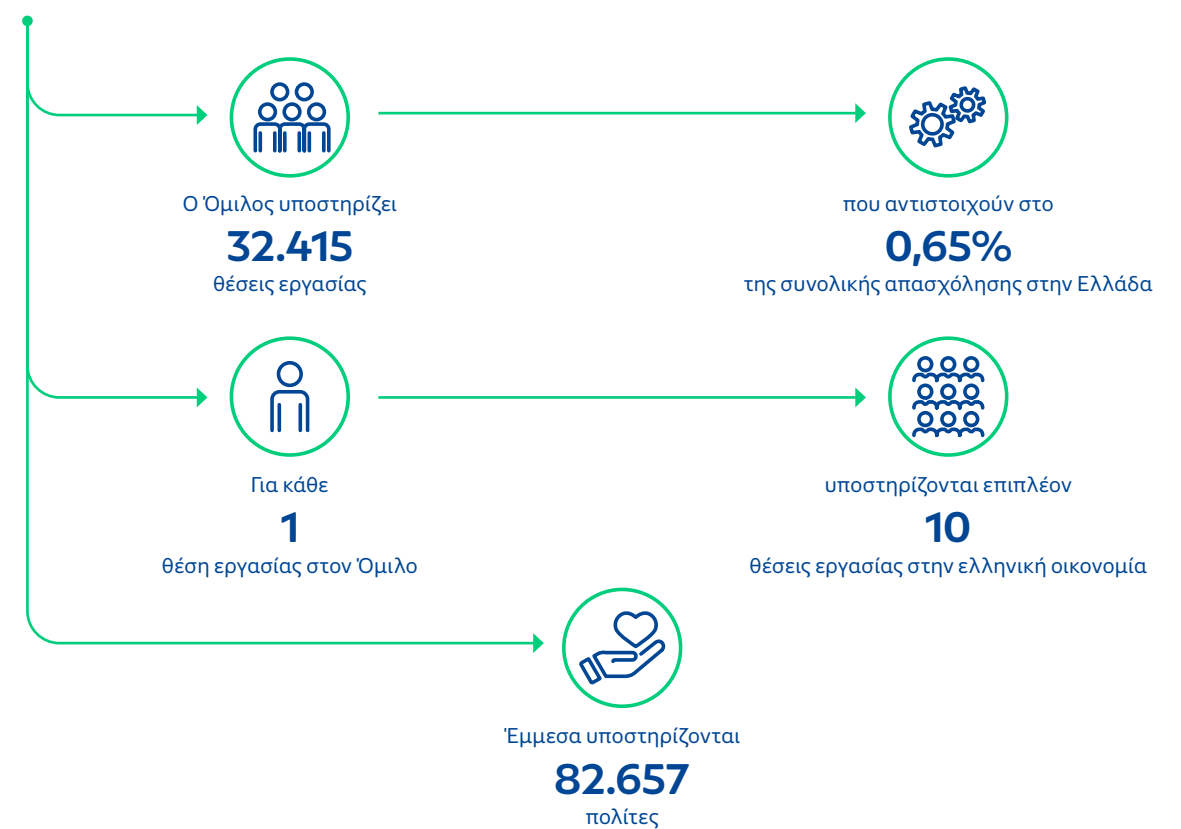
Ο Όμιλος υποστηρίζει
32.415
θέσεις εργασίας

που αντιστοιχούν στο
0,65%
της συνολικής απασχόλησης στην Ελλάδα

Για κάθε
1
θέση εργασίας στον Όμιλο

υποστηρίζονται επιπλέον
10
θέσεις εργασίας στην ελληνική οικονομία

Έμμεσα υποστηρίζονται
82.657
πολίτες